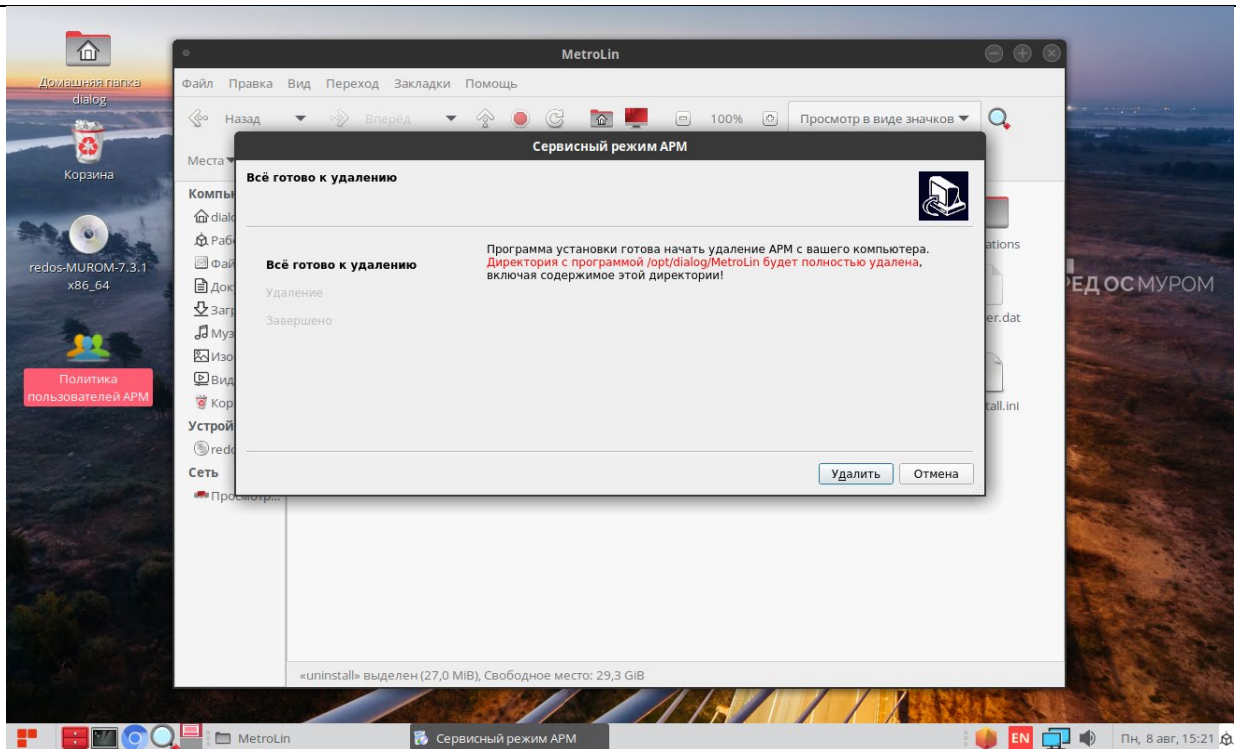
Домашняя папка dialog

Корзина

redos-MUROM-7.3.1 x86_64

Политика пользователей АРМ

MetroLin

Файл Правка Вид Переход Закладки Помощь

Назад Вперёд 100% Просмотр в виде значков

Места

Компь
dialo
Раб
Фай
Док
Загр
Муз
Изо
Вид
Кор
Устрой
redo
Сеть
Просмотр...

ations
er.dat
tall.ini

«uninstall» выделен (27,0 MiB), Свободное место: 29,3 GiB

Сервисный режим АРМ

Всё готово к удалению

Всё готово к удалению
Удаление
Завершено

Программа установки готова начать удаление АРМ с вашего компьютера. Директория с программой /opt/dialog/MetroLin будет полностью удалена, включая содержимое этой директории!

Удалить Отмена

РЕД ОС МУРОМ

MetroLin Сервисный режим АРМ EN Пн, 8 авг, 15:21